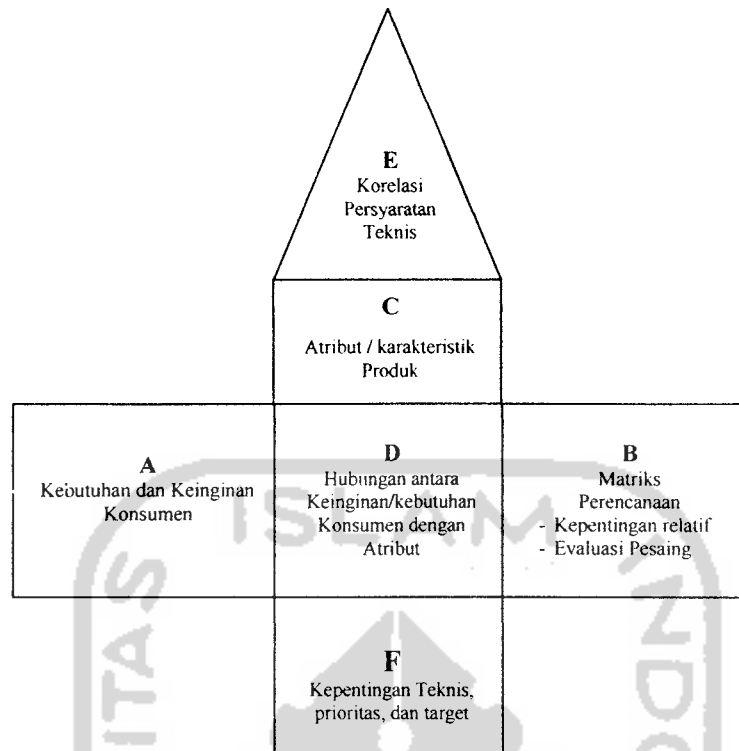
E
Korelasi Persyaratan Teknis

C
Atribut / karakteristik Produk

A
Kebutuhan dan Keinginan Konsumen

D
Hubungan antara Keinginan/kebutuhan Konsumen dengan Atribut

B
Matriks Perencanaan
- Kepentingan relatif
- Evaluasi Pesaing

F
Kepentingan Teknis, prioritas, dan target